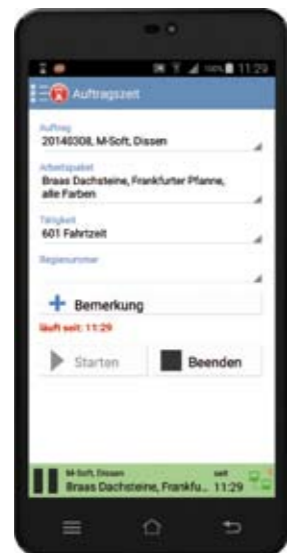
100% 11:29

Auftragszeit

Auftrag
20140308, M-Soft, Dissen

Arbeitspaket
Braas Dachsteine, Frankfurter Pfanne, alle Farben

Tätigkeit
601 Fahrtzeit

Regienummer

+ Bemerkung

läuft seit: 11:29

Starten

Beenden

M-Soft, Dissen
Braas Dachsteine, Frankfu...
seit
11:29